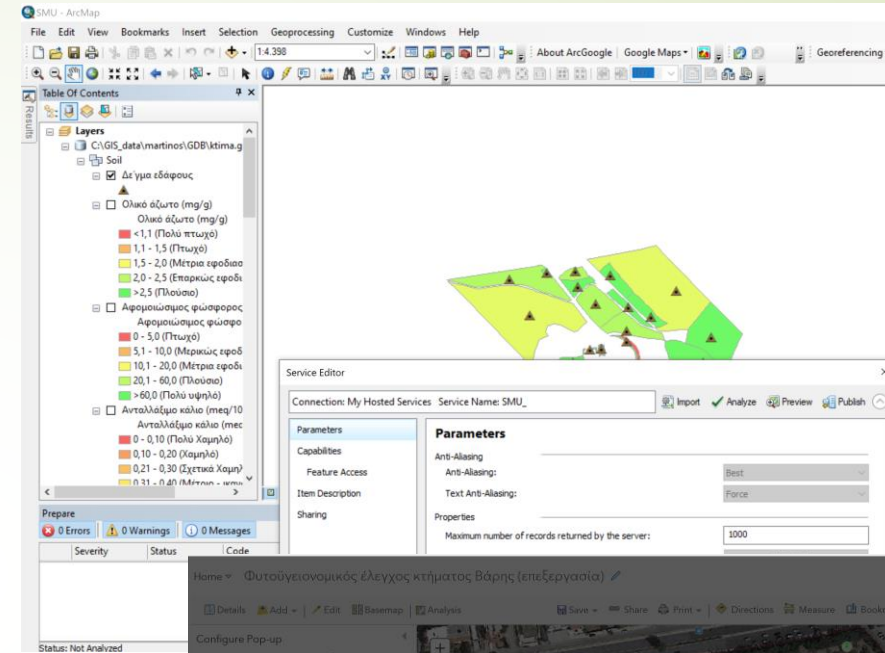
SMU - ArcMap

File Edit View Bookmarks Insert Selection Geoprocessing Customize Windows Help

1:4.398

About ArcGoogle Google Maps

Georeferencing

Table Of Contents

Results

Layers

C:\GIS_data\martinos\GDB\ktima.g

Soil

Δείγμα εδάφους

Ολικό άζωτο (mg/g)

Ολικό άζωτο (mg/g)

<1,1 (Πολύ πτωχό)

1,1 - 1,5 (Πτωχό)

1,5 - 2,0 (Μέτρια εφοδιασ

2,0 - 2,5 (Επαρκώς εφοδι

>2,5 (Πλούσιο)

Αφομοιώσιμος φώσφορος

Αφομοιώσιμος φώσφο

0 - 5,0 (Πτωχό)

5,1 - 10,0 (Μερικώς εφοδ

10,1 - 20,0 (Μέτρια εφοδι

20,1 - 60,0 (Πλούσιο)

>60,0 (Πολύ υψηλό)

Ανταλλάξιμο κάλιο (meq/10

Ανταλλάξιμο κάλιο (mec

0 - 0,10 (Πολύ Χαμηλό)

0,10 - 0,20 (Χαμηλό)

0,21 - 0,30 (Σχετικά Χαμη

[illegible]

Prepare

0 Errors 0 Warnings 0 Messages

| Severity | Status | Code |
|---|---|---|

Status: Not Analyzed

Service Editor

Connection: My Hosted Services Service Name: SMU_

Import Analyze Preview Publish

Parameters

Capabilities

Feature Access

Item Description

Sharing

Parameters

Anti-Aliasing

Anti-Aliasing: Best

Text Anti-Aliasing: Force

Properties

Maximum number of records returned by the server: 1000

Home Φυτοϋγειονομικός έλεγχος κτήματος Βάρης (επεξεργασία)

Details Add Edit Basemap Analysis

Save Share Print Directions Measure Book

Configure Pop-up